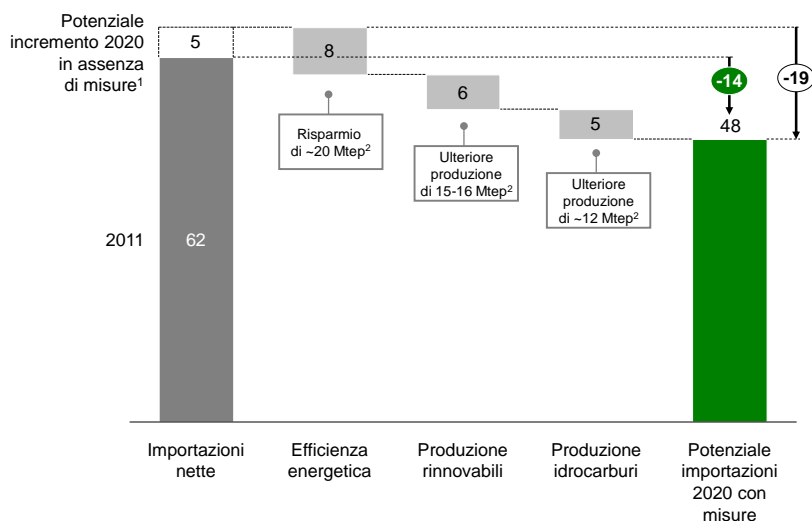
Potenziale incremento 2020 in assenza di misure$^1$

5

2011

62

8

Risparmio di ~20 Mtep$^2$

6

Ulteriore produzione di 15-16 Mtep$^2$

5

Ulteriore produzione di ~12 Mtep$^2$

-14

48

-19

Importazioni nette

Efficienza energetica

Produzione rinnovabili

Produzione idrocarburi

Potenziale importazioni 2020 con misure